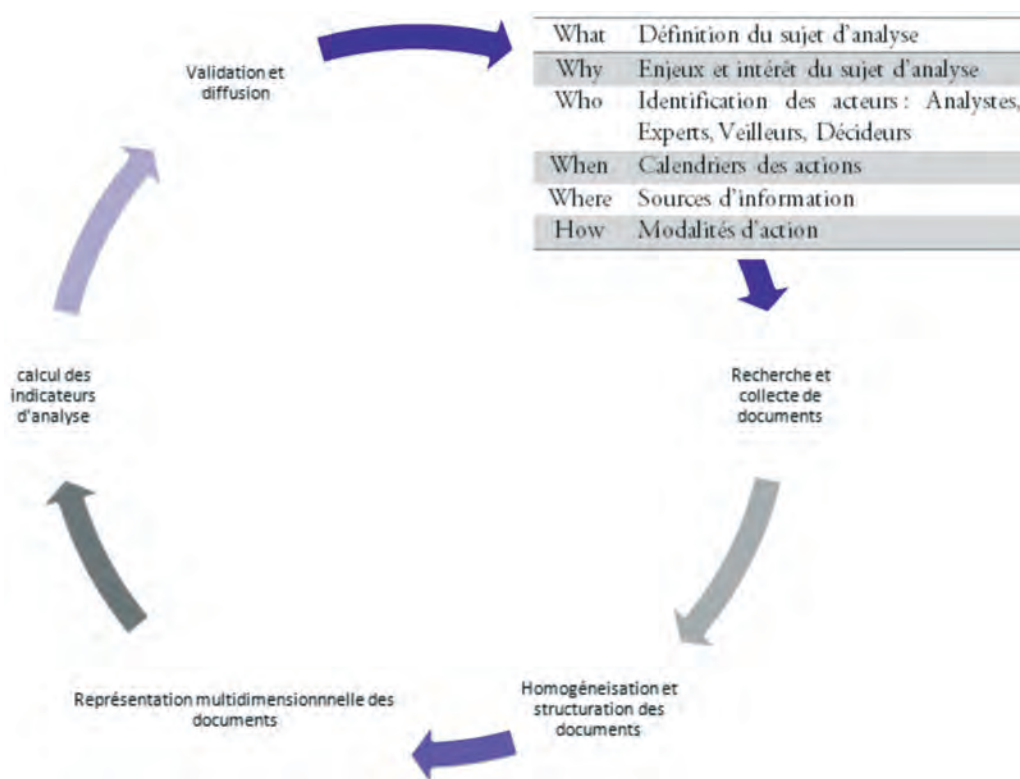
Validation et diffusion

| What | Définition du sujet d'analyse |
|---|---|
| Why | Enjeux et intérêt du sujet d'analyse |
| Who | Identification des acteurs : Analystes, Experts, Veilleurs, Décideurs |
| When | Calendriers des actions |
| Where | Sources d'information |
| How | Modalités d'action |

Recherche et collecte de documents

Homogénéisation et structuration des documents

Représentation multidimensionnelle des documents

calcul des indicateurs d'analyse